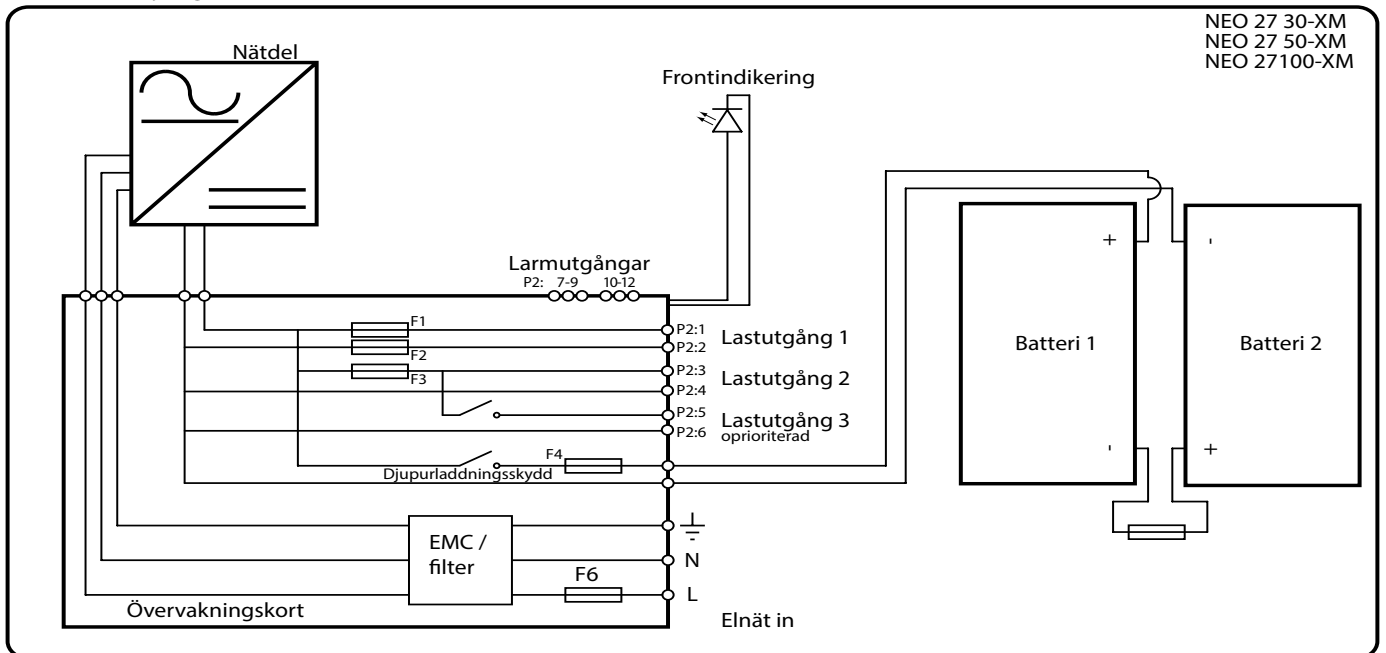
NEO 27 30-XM
NEO 27 50-XM
NEO 27100-XM

Nätdel

Frontindikering

Larmutgångar
P2: 7-9 10-12

F1
F2
F3
F4
F6

P2:1
P2:2
P2:3
P2:4
P2:5
P2:6

Lastutgång 1
Lastutgång 2
Lastutgång 3
oprioriterad

Djupurladdningsskydd

+
-
Batteri 1
-
+
Batteri 2

EMC / filter

N
L

Övervakningskort

Elnät in